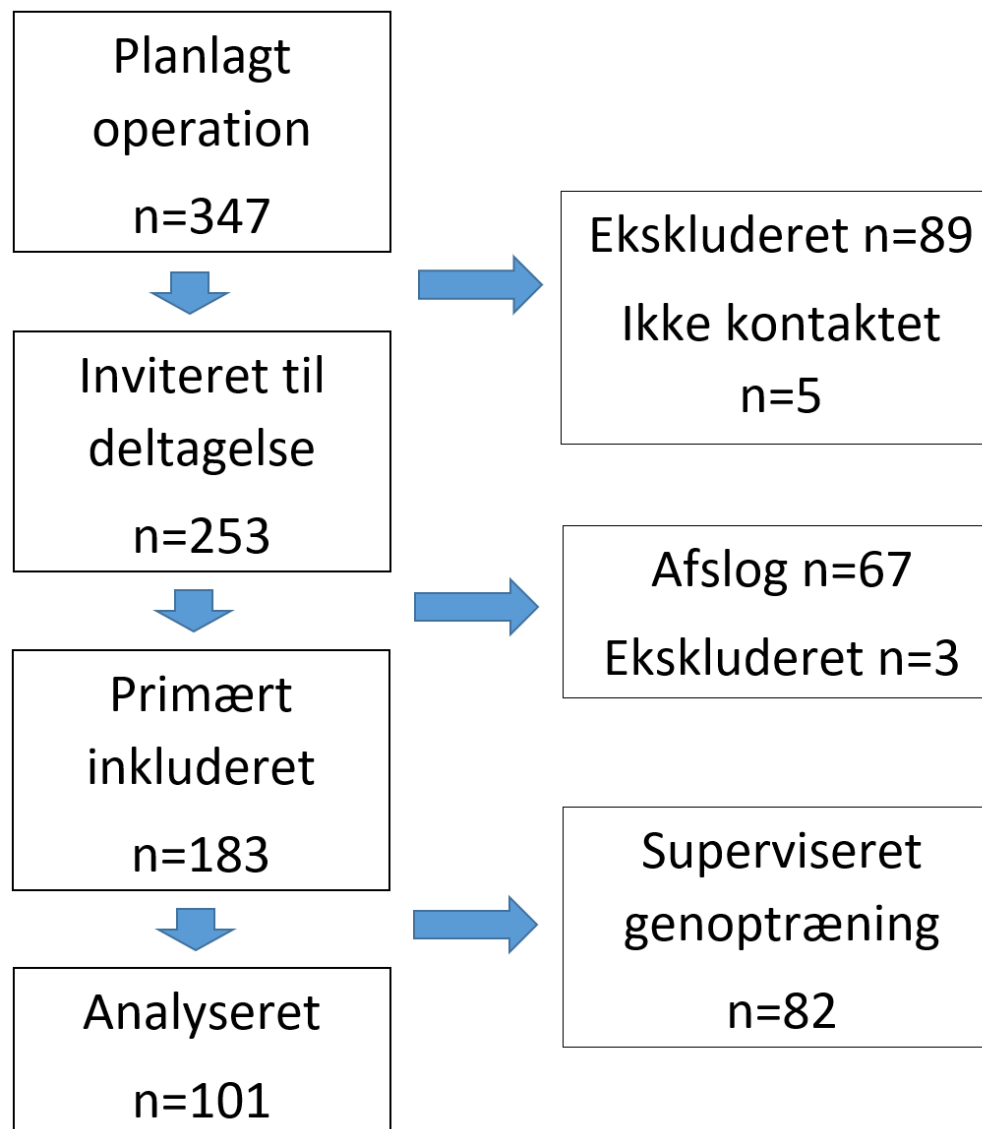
Planlagt operation

n=347

Ekskluderet n=89

Ikke kontaktet n=5

Inviteret til deltagelse

n=253

Afslog n=67

Ekskluderet n=3

Primært inkluderet

n=183

Superviseret genoptræning

n=82

Analyseret

n=101